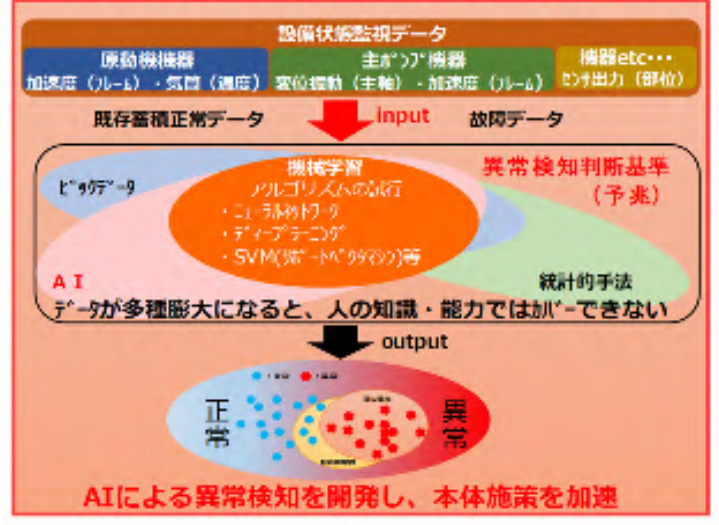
設備状態監視データ

原動機機器
加速度（フレーム）・気圧（温度）

主ポンプ機器
変位振動（主軸）・加速度（フレーム）

機器etc・・・
センサ出力（部位）

既存蓄積正常データ

input

故障データ

ビッグデータ

機械学習
アルゴリズムの試行
・ニューラルネットワーク
・ディープラーニング
・SVM(サポートベクタマシン)等

異常検知判断基準
（予兆）

AI

統計的手法

データが多種膨大になると、人の知識・能力ではカバーできない

output

正常

異常

AIによる異常検知を開発し、本体施策を加速